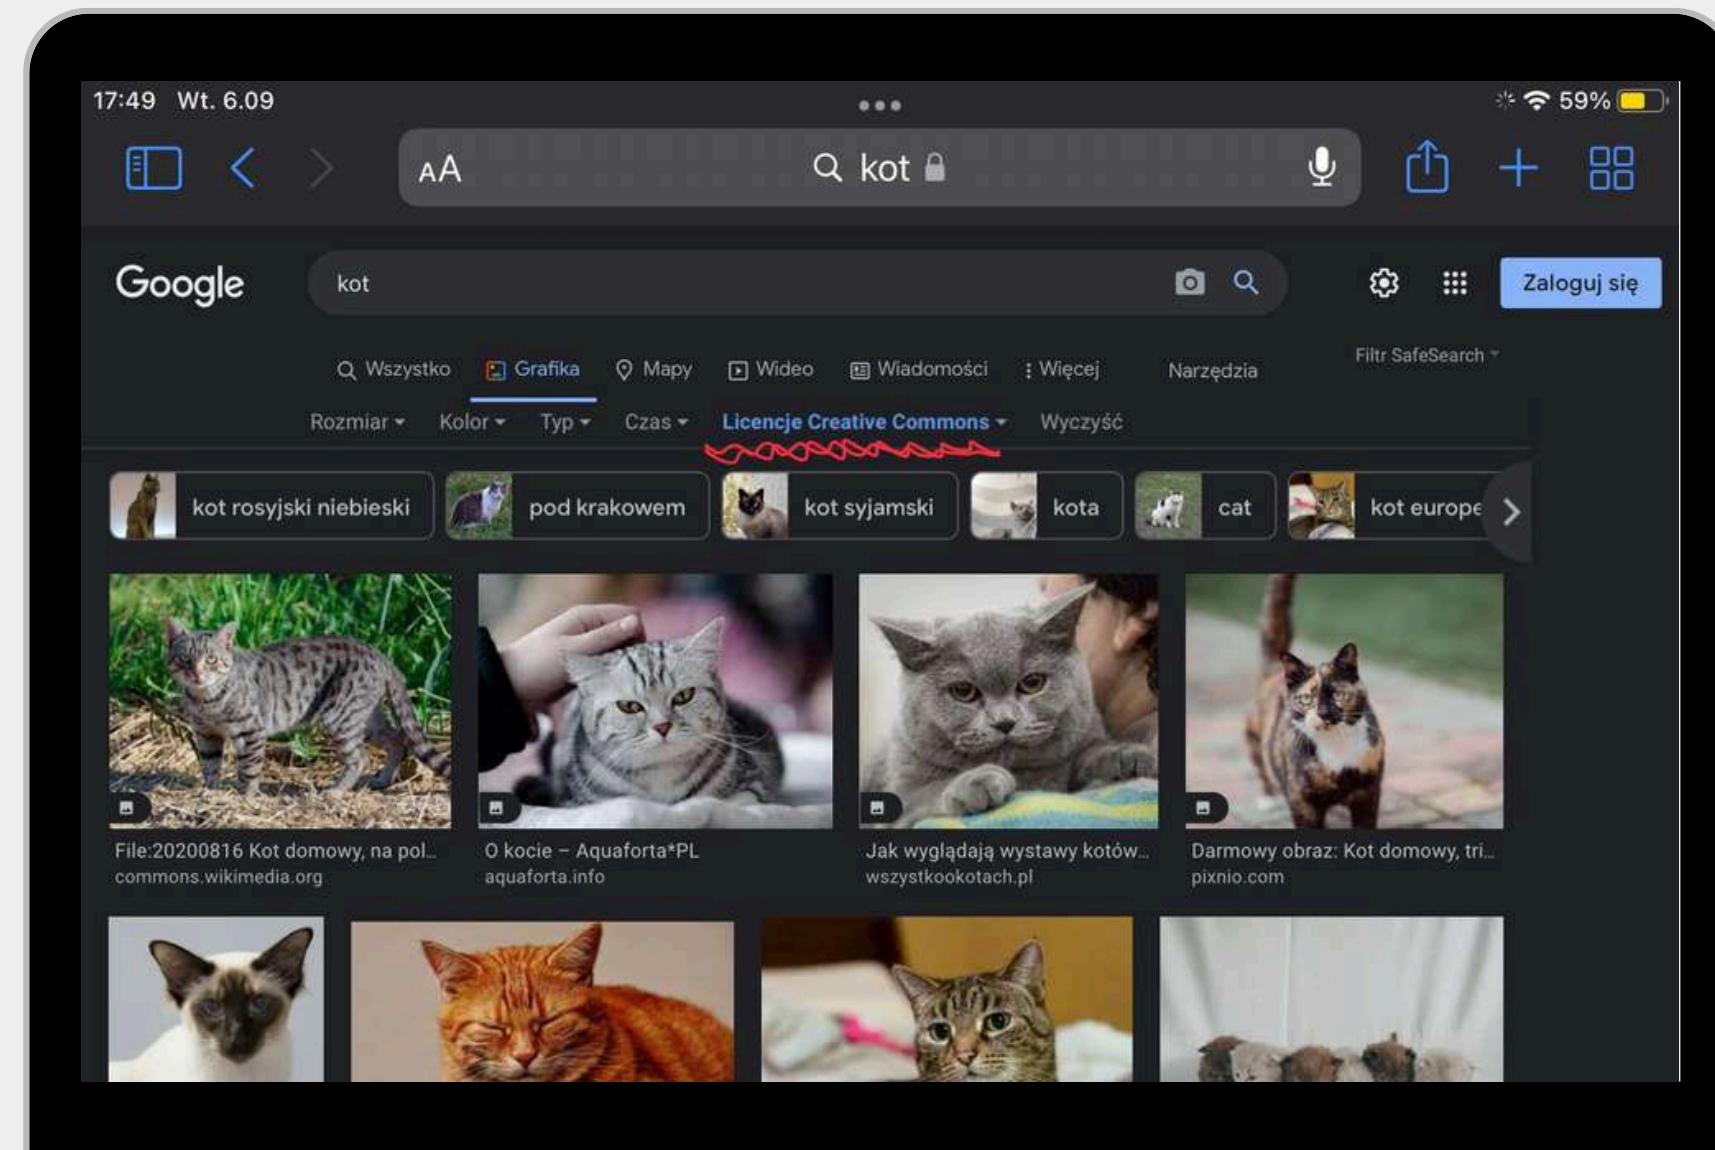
17:49 Wt. 6.09

59%

AA kot

Google

kot

Zaloguj się

Wszystko Grafika Mapy Wideo Wiadomości Więcej Narzędzia

Filtr SafeSearch

Rozmiar Kolor Typ Czas Licencje Creative Commons Wyczyść

kot rosyjski niebieski pod krakowem kot syjamski kota cat kot europe

File:20200816 Kot domowy, na pol...
commons.wikimedia.org

O kocie – Aquaforta*PL
aquaforta.info

Jak wyglądają wystawy kotów...
wszystkookotach.pl

Darmowy obraz: Kot domowy, tri...
pixnio.com